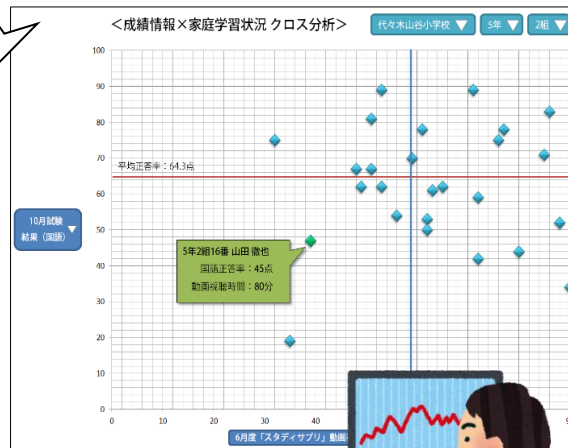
<成績情報×家庭学習状況 クロス分析>

代々木山谷小学校 ▼ 5年 ▼ 2組 ▼

100
90
80
70
60
50
40
30
20
10
0

平均正答率：64.3点

10月試験結果（国語） ▼

5年2組16番 山田 徹也
国語正答率：45点
動画視聴時間：80分

0 10 20 30 40 50 60 70 80 90

6月度「スタディサプリ」動画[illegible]